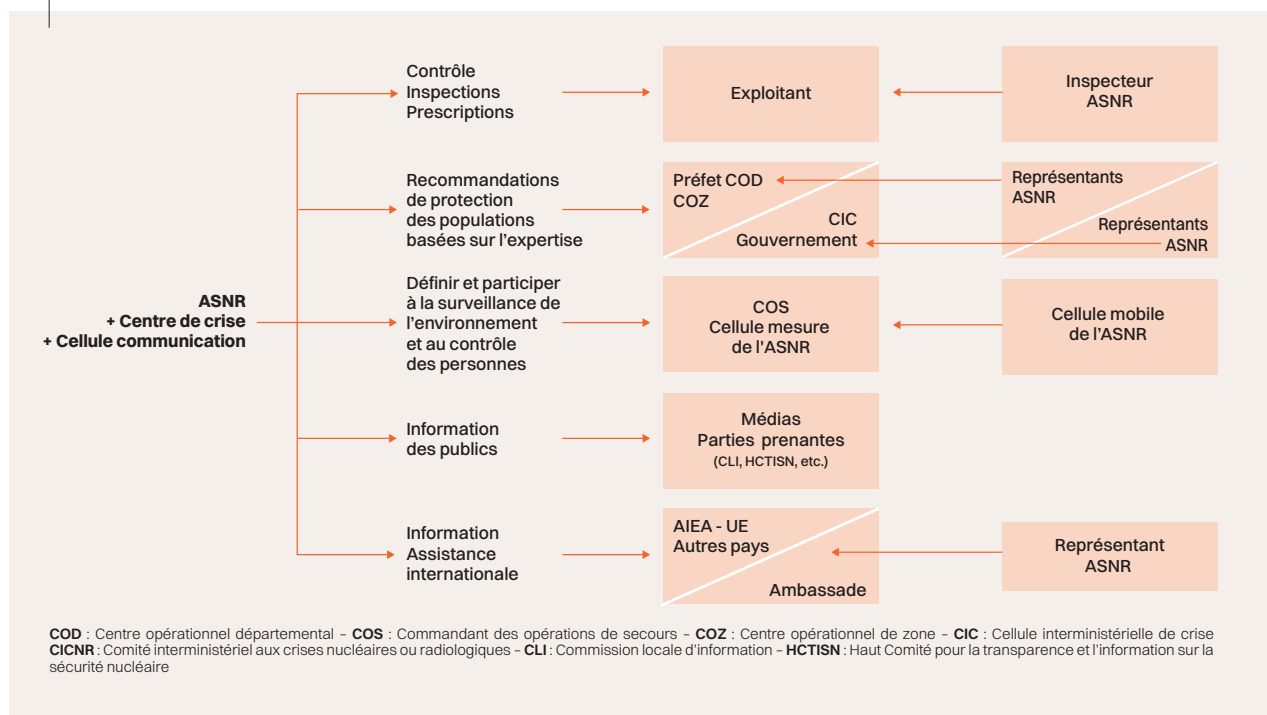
ASNR
+ Centre de crise
+ Cellule communication

Contrôle
Inspections
Prescriptions

Exploitant

Inspecteur
ASNR

Recommandations de protection des populations basées sur l'expertise

Préfet COD
COZ

CIC
Gouvernement

Représentants
ASNR

Représentants
ASNR

Définir et participer à la surveillance de l'environnement et au contrôle des personnes

COS
Cellule mesure
de l'ASNR

Cellule mobile
de l'ASNR

Information
des publics

Médias
Parties prenantes
(CLI, HCTISN, etc.)

Information
Assistance
internationale

AIEA - UE
Autres pays

Ambassade

Représentant
ASNR

**COD** : Centre opérationnel départemental – **COS** : Commandant des opérations de secours – **COZ** : Centre opérationnel de zone – **CIC** : Cellule interministérielle de crise
**CICNR** : Comité interministériel aux crises nucléaires ou radiologiques – **CLI** : Commission locale d'information – **HCTISN** : Haut Comité pour la transparence et l'information sur la sécurité nucléaire